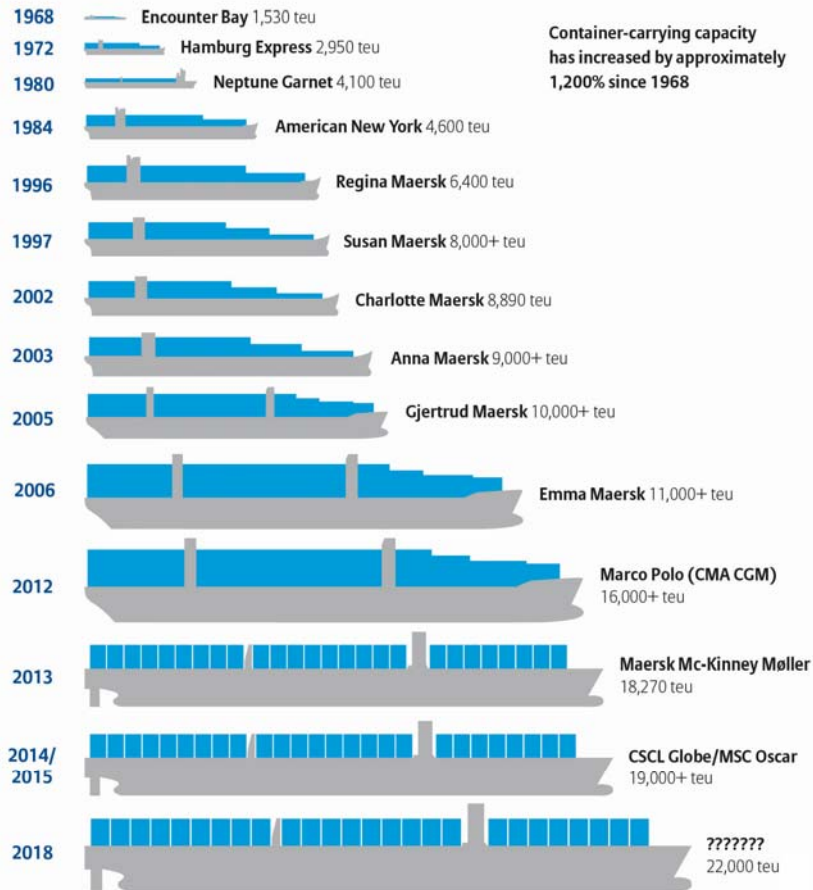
1968 Encounter Bay 1,530 teu

1972 Hamburg Express 2,950 teu

1980 Neptune Garnet 4,100 teu

Container-carrying capacity has increased by approximately 1,200% since 1968

1984 American New York 4,600 teu

1996 Regina Maersk 6,400 teu

1997 Susan Maersk 8,000+ teu

2002 Charlotte Maersk 8,890 teu

2003 Anna Maersk 9,000+ teu

2005 Gjertrud Maersk 10,000+ teu

2006 Emma Maersk 11,000+ teu

2012 Marco Polo (CMA CGM) 16,000+ teu

2013 Maersk Mc-Kinney Møller 18,270 teu

2014/2015 CSCL Globe/MSC Oscar 19,000+ teu

2018 ??????? 22,000 teu